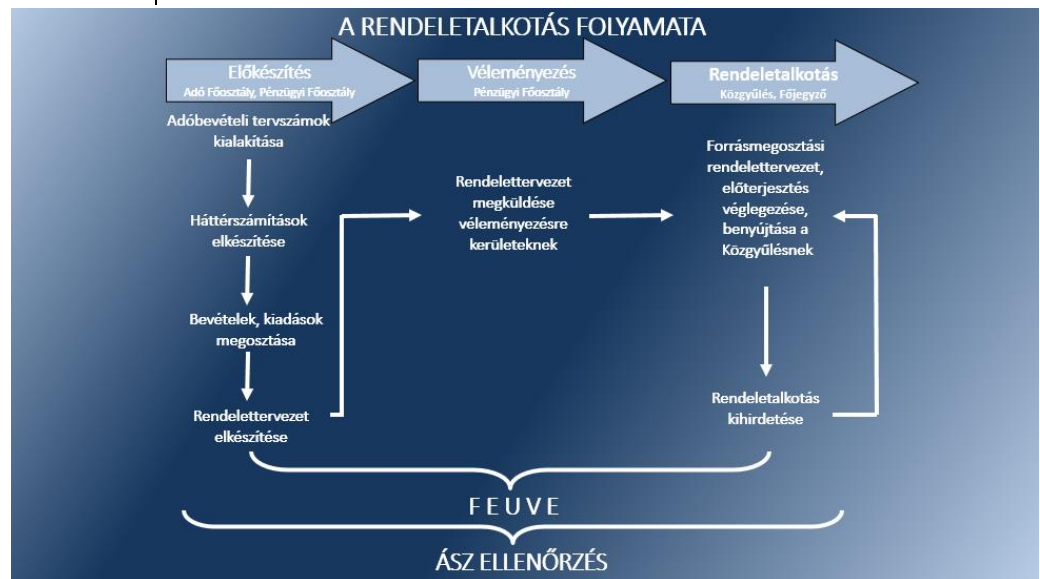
A RENDELETALKOTÁS FOLYAMATA

Előkészítés
Adó Főosztály, Pénzügyi Főosztály

Véleményezés
Pénzügyi Főosztály

Rendeletalkotás
Közgyűlés, Főjegyző

Adóbevételi tervszámok kialakítása

Háttérszámítások elkészítése

Bevételek, kiadások megosztása

Rendelettervezet elkészítése

Rendelettervezet megküldése véleményezésre kerületeknek

Forrásmegosztási rendelettervezet, előterjesztés véglegezése, benyújtása a Közgyűlésnek

Rendeletalkotás kihirdetése

FEUVE

ÁSZ ELLENŐRZÉS